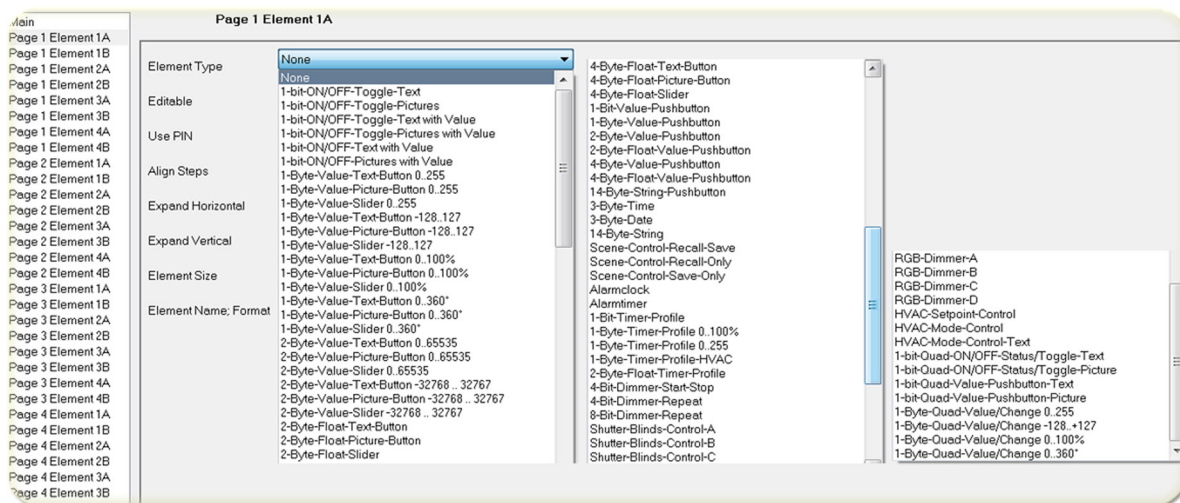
Main
Page 1 Element 1A
Page 1 Element 1B
Page 1 Element 2A
Page 1 Element 2B
Page 1 Element 3A
Page 1 Element 3B
Page 1 Element 4A
Page 1 Element 4B
Page 2 Element 1A
Page 2 Element 1B
Page 2 Element 2A
Page 2 Element 2B
Page 2 Element 3A
Page 2 Element 3B
Page 2 Element 4A
Page 2 Element 4B
Page 3 Element 1A
Page 3 Element 1B
Page 3 Element 2A
Page 3 Element 2B
Page 3 Element 3A
Page 3 Element 3B
Page 3 Element 4A
Page 3 Element 4B
Page 4 Element 1A
Page 4 Element 1B
Page 4 Element 2A
Page 4 Element 2B
Page 4 Element 3A
Page 4 Element 3B

Page 1 Element 1A

Element Type
Editable
Use PIN
Align Steps
Expand Horizontal
Expand Vertical
Element Size
Element Name; Format

None
None
1-bit-ON/OFF-Toggle-Text
1-bit-ON/OFF-Toggle-Pictures
1-bit-ON/OFF-Toggle-Text with Value
1-bit-ON/OFF-Toggle-Pictures with Value
1-bit-ON/OFF-Text with Value
1-bit-ON/OFF-Pictures with Value
1-Byte-Value-Text-Button 0..255
1-Byte-Value-Picture-Button 0..255
1-Byte-Value-Slider 0..255
1-Byte-Value-Text-Button -128..127
1-Byte-Value-Picture-Button -128..127
1-Byte-Value-Slider -128..127
1-Byte-Value-Text-Button 0..100%
1-Byte-Value-Picture-Button 0..100%
1-Byte-Value-Slider 0..100%
1-Byte-Value-Text-Button 0..360°
1-Byte-Value-Picture-Button 0..360°
1-Byte-Value-Slider 0..360°
2-Byte-Value-Text-Button 0..65535
2-Byte-Value-Picture-Button 0..65535
2-Byte-Value-Slider 0..65535
2-Byte-Value-Text-Button -32768 .. 32767
2-Byte-Value-Picture-Button -32768 .. 32767
2-Byte-Value-Slider -32768 .. 32767
2-Byte-Float-Text-Button
2-Byte-Float-Picture-Button
2-Byte-Float-Slider

4-Byte-Float-Text-Button
4-Byte-Float-Picture-Button
4-Byte-Float-Slider
1-Bit-Value-Pushbutton
1-Byte-Value-Pushbutton
2-Byte-Value-Pushbutton
2-Byte-Float-Value-Pushbutton
4-Byte-Value-Pushbutton
4-Byte-Float-Value-Pushbutton
14-Byte-String-Pushbutton
3-Byte-Time
3-Byte-Date
14-Byte-String
Scene-Control-Recall-Save
Scene-Control-Recall-Only
Scene-Control-Save-Only
Alarmclock
Alarmtimer
1-Bit-Timer-Profile
1-Byte-Timer-Profile 0..100%
1-Byte-Timer-Profile 0..255
1-Byte-Timer-Profile-HVAC
2-Byte-Float-Timer-Profile
4-Bit-Dimmer-Start-Stop
4-Bit-Dimmer-Repeat
8-Bit-Dimmer-Repeat
Shutter-Blinds-Control-A
Shutter-Blinds-Control-B
Shutter-Blinds-Control-C

RGB-Dimmer-A
RGB-Dimmer-B
RGB-Dimmer-C
RGB-Dimmer-D
HVAC-Setpoint-Control
HVAC-Mode-Control
HVAC-Mode-Control-Text
1-bit-Quad-ON/OFF-Status/Toggle-Text
1-bit-Quad-ON/OFF-Status/Toggle-Picture
1-bit-Quad-Value-Pushbutton-Text
1-bit-Quad-Value-Pushbutton-Picture
1-Byte-Quad-Value/Change 0..255
1-Byte-Quad-Value/Change -128..+127
1-Byte-Quad-Value/Change 0..100%
1-Byte-Quad-Value/Change 0..360°